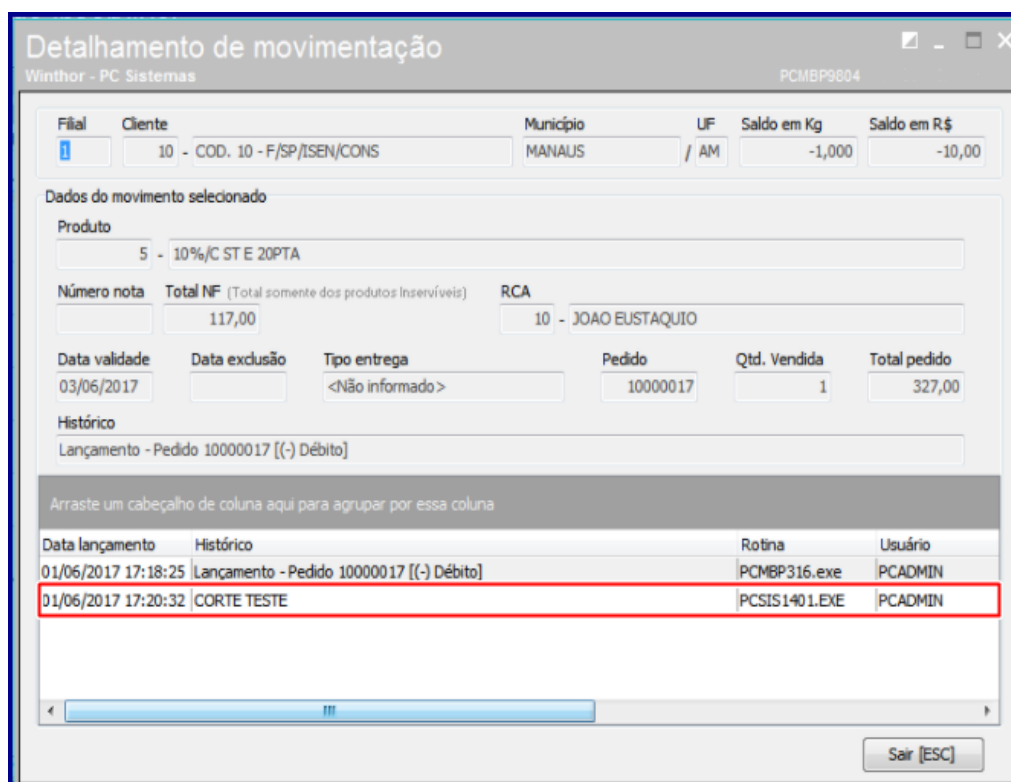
Detalhamento de movimentação
Winthor - PC Sistemas
PCMBP9804

Filial
1
Cliente
10 - COD. 10 - F/SP/ISEN/CONS
Município
MANAUS
UF
/ AM
Saldo em Kg
-1,000
Saldo em R$
-10,00

Dados do movimento selecionado
Produto
5 - 10%/C ST E 20PTA
Número nota
Total NF (Total somente dos produtos inservíveis)
117,00
RCA
10 - JOAO EUSTAQUIO
Data validade
03/06/2017
Data exclusão
Tipo entrega
<Não informado>
Pedido
10000017
Qtd. Vendida
1
Total pedido
327,00
Histórico
Lançamento - Pedido 10000017 [(-) Débito]

Arraste um cabeçalho de coluna aqui para agrupar por essa coluna

| Data lançamento | Histórico | Rotina | Usuário |
|---|---|---|---|
| 01/06/2017 17:18:25 | Lançamento - Pedido 10000017 [(-) Débito] | PCMBP316.exe | PCADMIN |
| 01/06/2017 17:20:32 | CORTE TESTE | PCSIS1401.EXE | PCADMIN |

Sair [ESC]